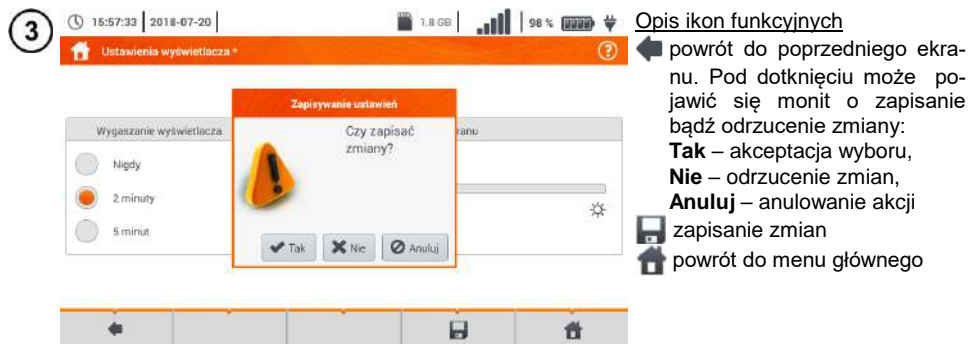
3

15:57:33 | 2018-07-20 | 1.8 GB | 98 %

Ustawienia wyświetlacza *

Wygaszanie wyświetlacza

Nigdy

2 minuty

5 minut

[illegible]ranu

Zapisywanie ustawień

Czy zapisać zmiany?

Tak

Nie

Anuluj

Opis ikon funkcyjnych

powrót do poprzedniego ekranu. Pod dotknięciu może pojawić się monit o zapisanie bądź odrzucenie zmiany:
**Tak** – akceptacja wyboru,
**Nie** – odrzucenie zmian,
**Anuluj** – anulowanie akcji

zapisanie zmian

powrót do menu głównego